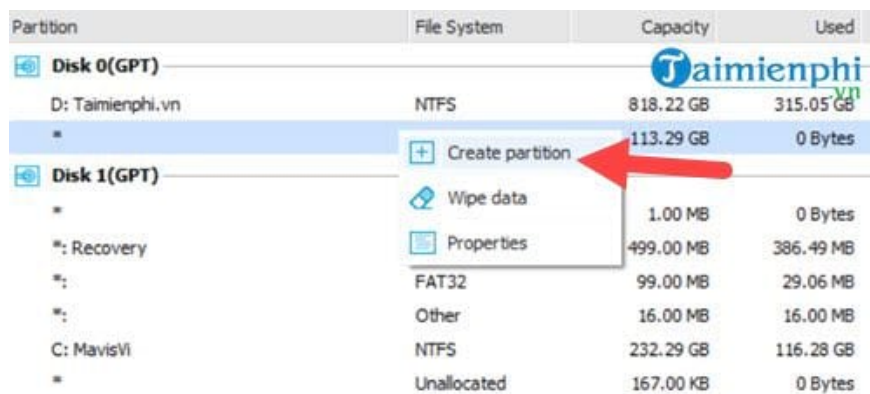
| Partition | File System | Capacity | Used |
|---|---|---|---|
| Disk 0(GPT) | | | |
| D: Taimienphi.vn | NTFS | 818.22 GB | 315.05 GB |
| * | | 113.29 GB | 0 Bytes |
| Disk 1(GPT) | | | |
| * | | 1.00 MB | 0 Bytes |
| *: Recovery | | 499.00 MB | 386.49 MB |
| *: | FAT32 | 99.00 MB | 29.06 MB |
| *: | Other | 16.00 MB | 16.00 MB |
| C: MavisVi | NTFS | 232.29 GB | 116.28 GB |
| * | Unallocated | 167.00 KB | 0 Bytes |

Create partition
Wipe data
Properties

Taimienphi.vn